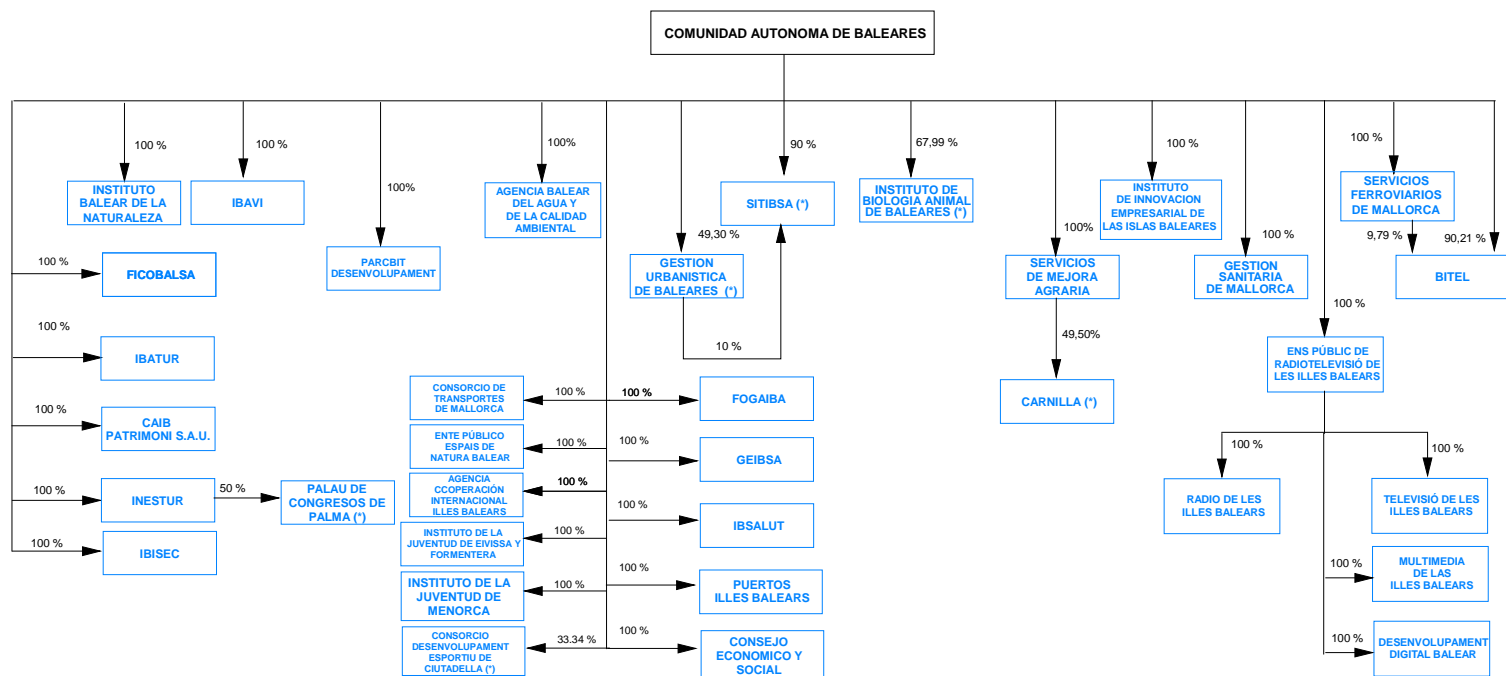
COMUNIDAD AUTONOMA DE BALEARES

100 %
INSTITUTO BALEAR DE LA NATURALEZA

100 %
IBAVI

100%
PARCBIT DESENVOLUPAMENT

100%
AGENCIA BALEAR DEL AGUA Y DE LA CALIDAD AMBIENTAL

49,30 %
GESTION URBANISTICA DE BALEARES (*)

10 %

90 %
SITIBSA (*)

67,99 %
INSTITUTO DE BIOLOGIA ANIMAL DE BALEARES (*)

100%
SERVICIOS DE MEJORA AGRARIA

49,50%
CARNILLA (*)

100 %
INSTITUTO DE INNOVACION EMPRESARIAL DE LAS ISLAS BALEARES

100 %
GESTION SANITARIA DE MALLORCA

100 %
SERVICIOS FERROVIARIOS DE MALLORCA

9,79 %
90,21 %
BITEL

100 %
ENS PÚBLIC DE RADIOTELEVISIÓ DE LES ILLES BALEARS

100 %
RADIO DE LES ILLES BALEARS

100 %
TELEVISIÓ DE LES ILLES BALEARS

100 %
MULTIMEDIA DE LAS ILLES BALEARS

100 %
DESENVOLUPAMENT DIGITAL BALEAR

100 %
FICOBALSA

100 %
IBATUR

100 %
CAIB PATRIMONI S.A.U.

100 %
INESTUR

50 %
PALAU DE CONGRESOS DE PALMA (*)

100 %
IBISEC

CONSORCIO DE TRANSPORTES DE MALLORCA
100 %
100 %
FOGAIBA

ENTE PÚBLICO ESPAIS DE NATURA BALEAR
100 %
100 %
GEIBSA

AGENCIA CCOPERACIÓN INTERNACIONAL ILLES BALEARS
100 %

100 %
IBSALUT

INSTITUTO DE LA JUVENTUD DE EIVISSA Y FORMENTERA
100 %

INSTITUTO DE LA JUVENTUD DE MENORCA
100 %
100 %
PUERTOS ILLES BALEARS

CONSORCIO DESENVOLUPAMENT ESPORTIU DE CIUTADELLA (*)
33.34 %
100 %
CONSEJO ECONOMICO Y SOCIAL